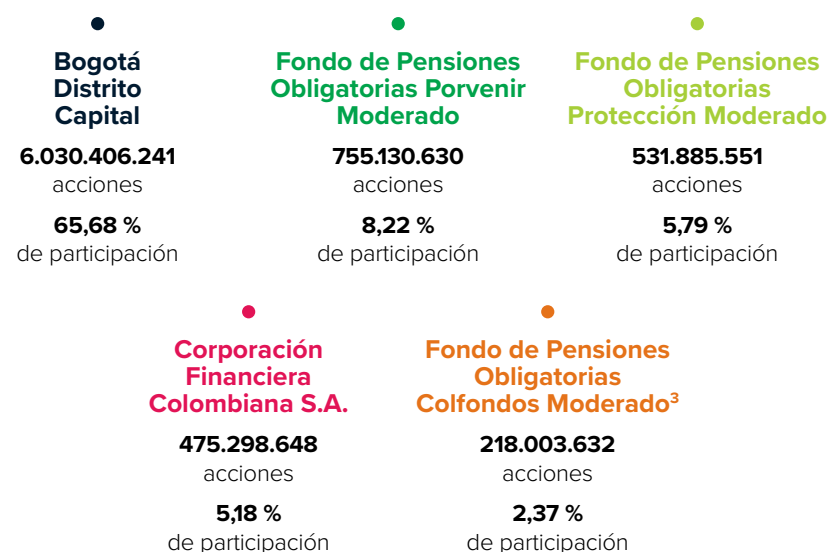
Bogotá Distrito Capital

6.030.406.241 acciones

65,68 % de participación

Fondo de Pensiones Obligatorias Porvenir Moderado

755.130.630 acciones

8,22 % de participación

Fondo de Pensiones Obligatorias Protección Moderado

531.885.551 acciones

5,79 % de participación

Corporación Financiera Colombiana S.A.

475.298.648 acciones

5,18 % de participación

Fondo de Pensiones Obligatorias Colfondos Moderado$^3$

218.003.632 acciones

2,37 % de participación